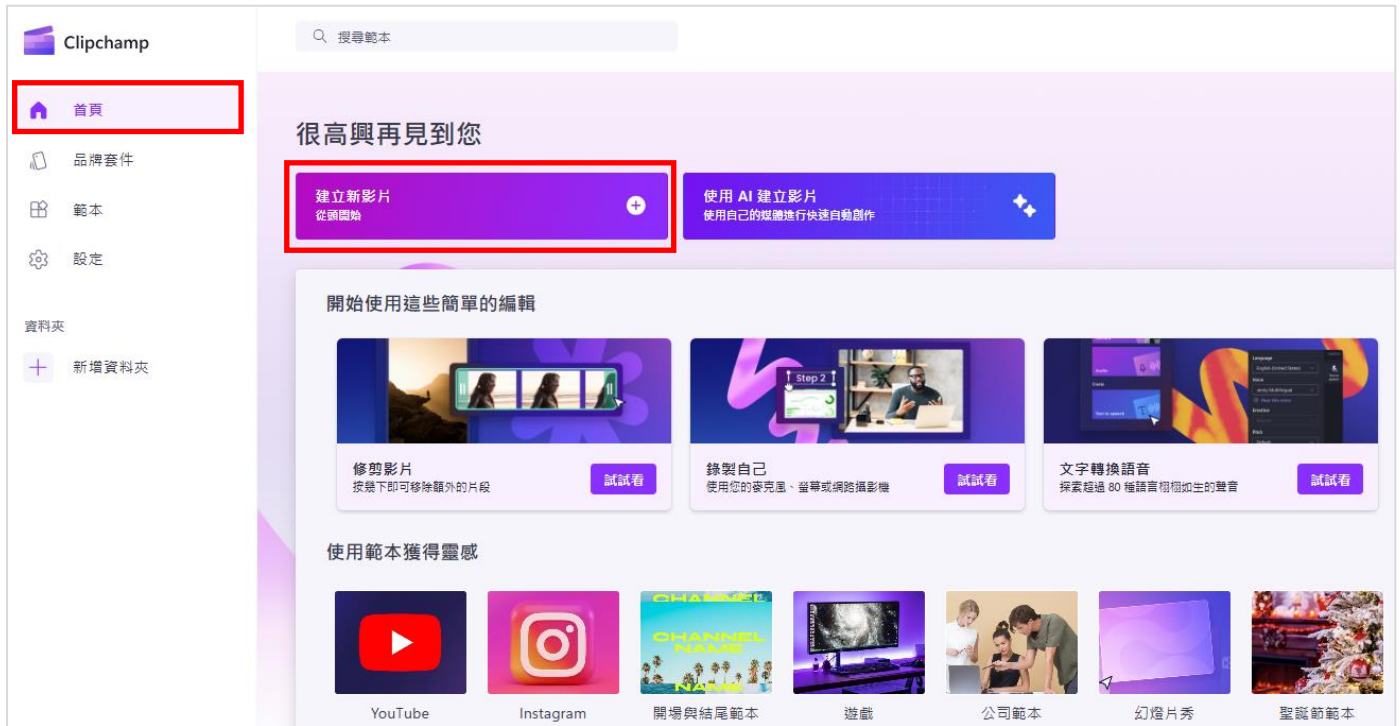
Clipchamp

搜尋範本

首頁
品牌套件
範本
設定

資料夾
新增資料夾

很高興再見到您

建立新影片
從頭開始

使用 AI 建立影片
使用自己的媒體進行快速自動創作

開始使用這些簡單的編輯

Step 2

修剪影片
按幾下即可移除額外的片段
試試看

錄製自己
使用您的麥克風、螢幕或網路攝影機
試試看

文字轉換語音
探索超過 80 種語言栩栩如生的聲音
試試看

使用範本獲得靈感

CHANNEL NAME

YouTube
Instagram
開場與結尾範本
遊戲
公司範本
幻燈片秀
聖誕節範本